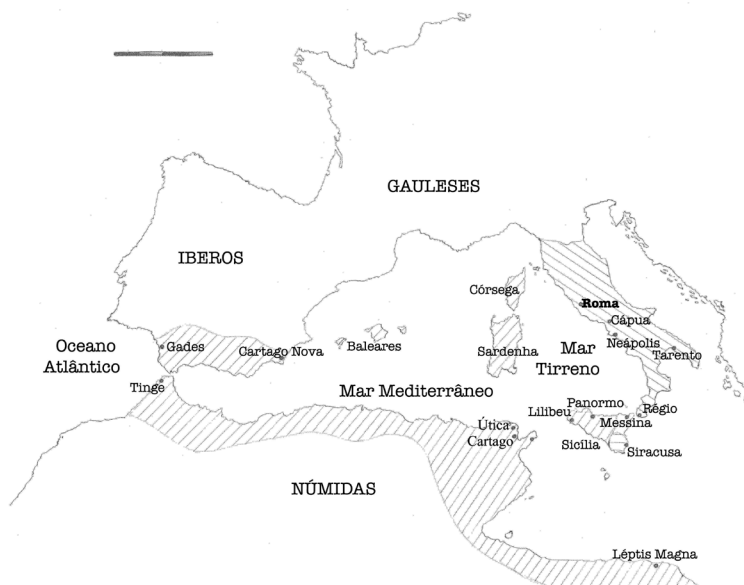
GAULESES

IBEROS

Córsega

Roma

Cápua

Neápolis

Tarento

Oceano Atlântico

Gades

Cartago Nova

Baleares

Sardenha

Mar Tirreno

Tinge

Mar Mediterrâneo

Panormo

Lilibeu

Régio

Messina

Útica

Cartago

Sicília

Siracusa

NÚMIDAS

Léptis Magna